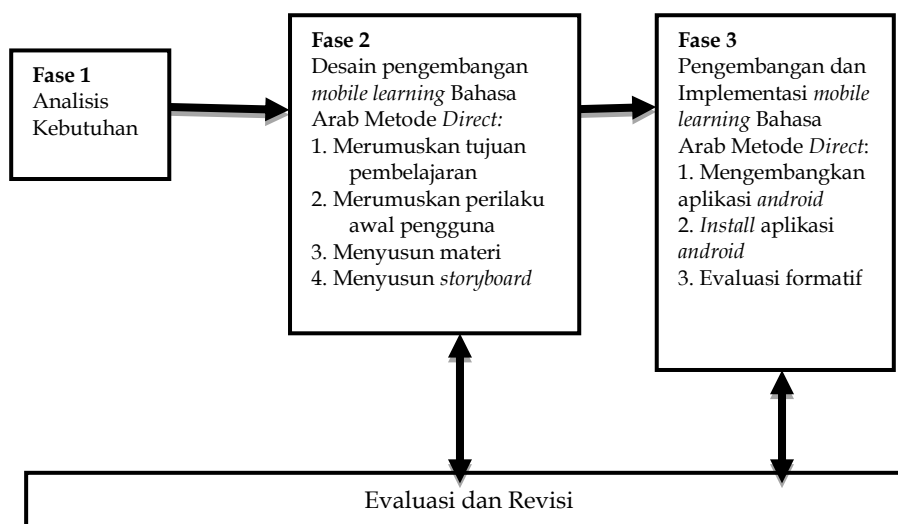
**Fase 1**
Analisis Kebutuhan

**Fase 2**
Desain pengembangan *mobile learning* Bahasa Arab Metode *Direct:*
1. Merumuskan tujuan pembelajaran
2. Merumuskan perilaku awal pengguna
3. Menyusun materi
4. Menyusun *storyboard*

**Fase 3**
Pengembangan dan Implementasi *mobile learning* Bahasa Arab Metode *Direct*:
1. Mengembangkan aplikasi *android*
2. *Install* aplikasi *android*
3. Evaluasi formatif

Evaluasi dan Revisi